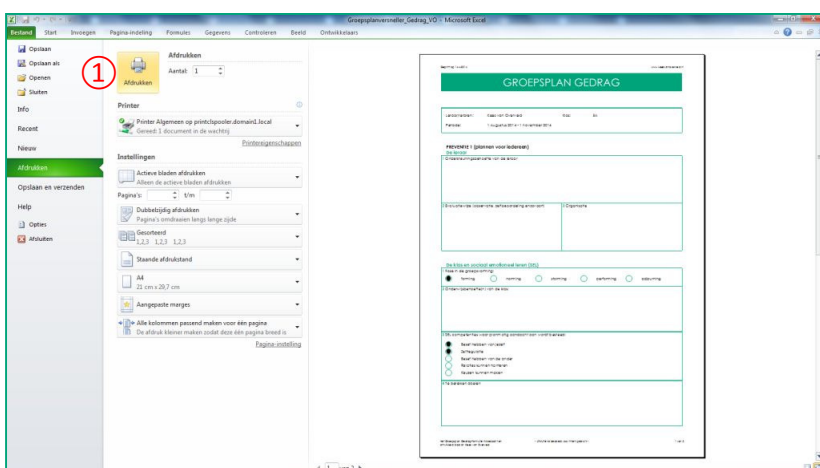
Groepsplanversneller_Gedrag_VO - Microsoft Excel

Bestand Start Invoegen Pagina-indeling Formules Gegevens Controleren Beeld Ontwikkelaars

Opslaan
Opslaan als
Openen
Sluiten
Info
Recent
Nieuw
Afdrukken
Opslaan en verzenden
Help
Opties
Afsluiten

Afdrukken
①
Afdrukken
Aantal: 1

Printer
Printer Algemeen op printclspooler.domain1.local
Gereed: 1 document in de wachtrij
Printereigenschappen

Instellingen
Actieve bladen afdrukken
Alleen de actieve bladen afdrukken
Pagina's: t/m
Dubbelzijdig afdrukken
Pagina's omdraaien langs lange zijde
Gesorteerd
1,2,3 1,2,3 1,2,3
Staande afdrukstand
A4
21 cm x 29,7 cm
Aangepaste marges
Alle kolommen passend maken voor één pagina
De afdruk kleiner maken zodat deze één pagina breed is
Pagina-instelling

GROEPSPLAN GEDRAG

PREVENTIE 1 (plannen voor iedereen)
De leraar

De klas en sociaal emotioneel leren (SEL)
forming norming storming performing adjourning